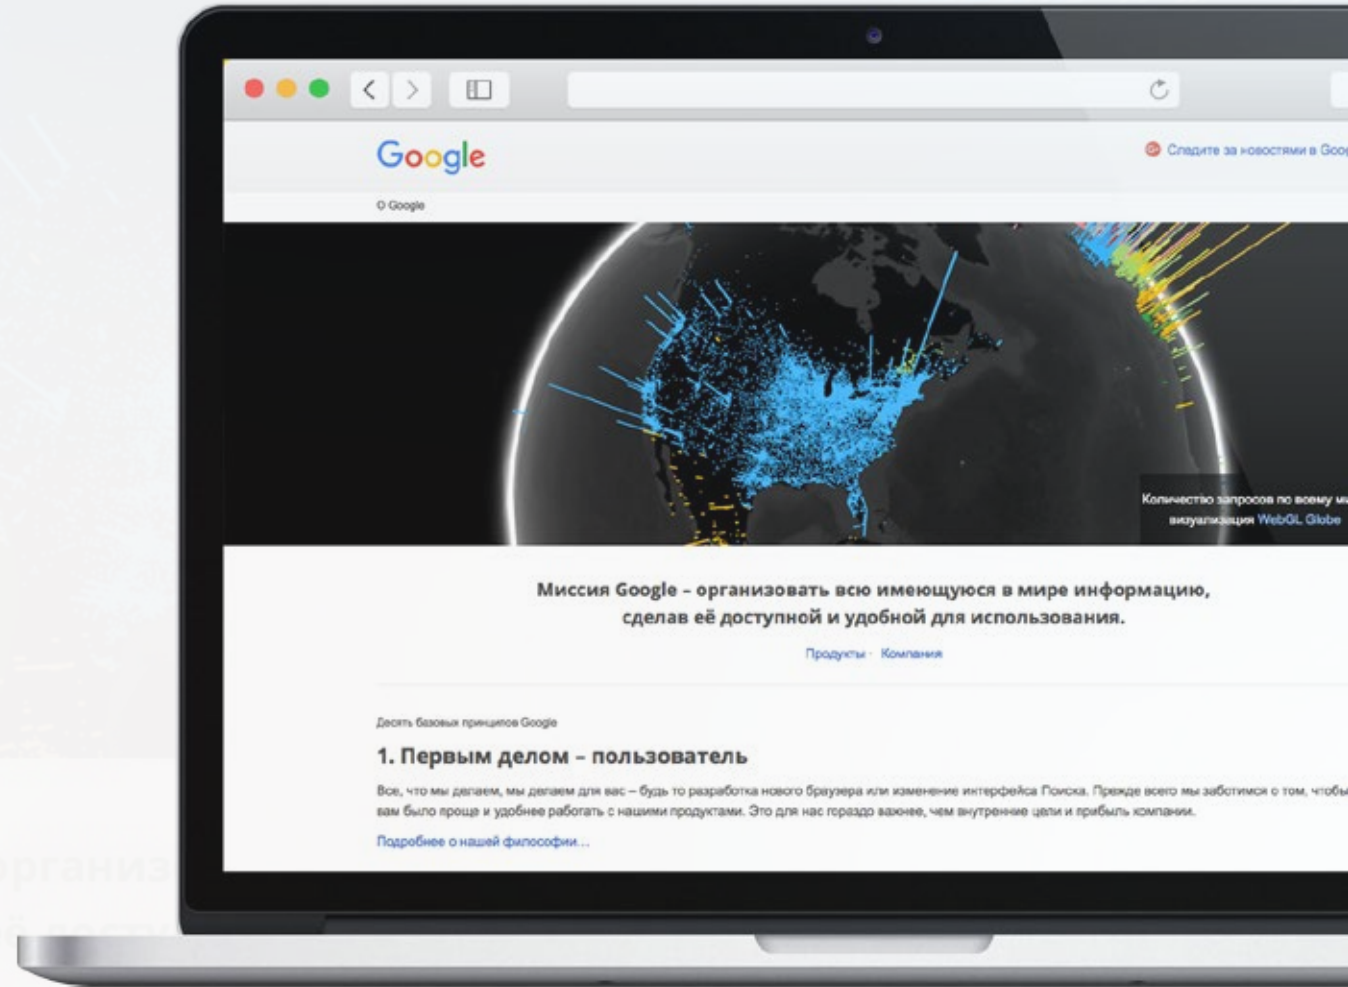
Google

Следите за новостями в Goo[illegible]

О Google

Количество запросов по всему ми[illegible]
визуализация WebGL Globe

Миссия Google – организовать всю имеющуюся в мире информацию, сделав её доступной и удобной для использования.

Продукты · Компания

Десять базовых принципов Google

1. Первым делом – пользователь

Все, что мы делаем, мы делаем для вас – будь то разработка нового браузера или изменение интерфейса Поиска. Прежде всего мы заботимся о том, чтобы вам было проще и удобнее работать с нашими продуктами. Это для нас гораздо важнее, чем внутренние цели и прибыль компании.

Подробнее о нашей философии...

организ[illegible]